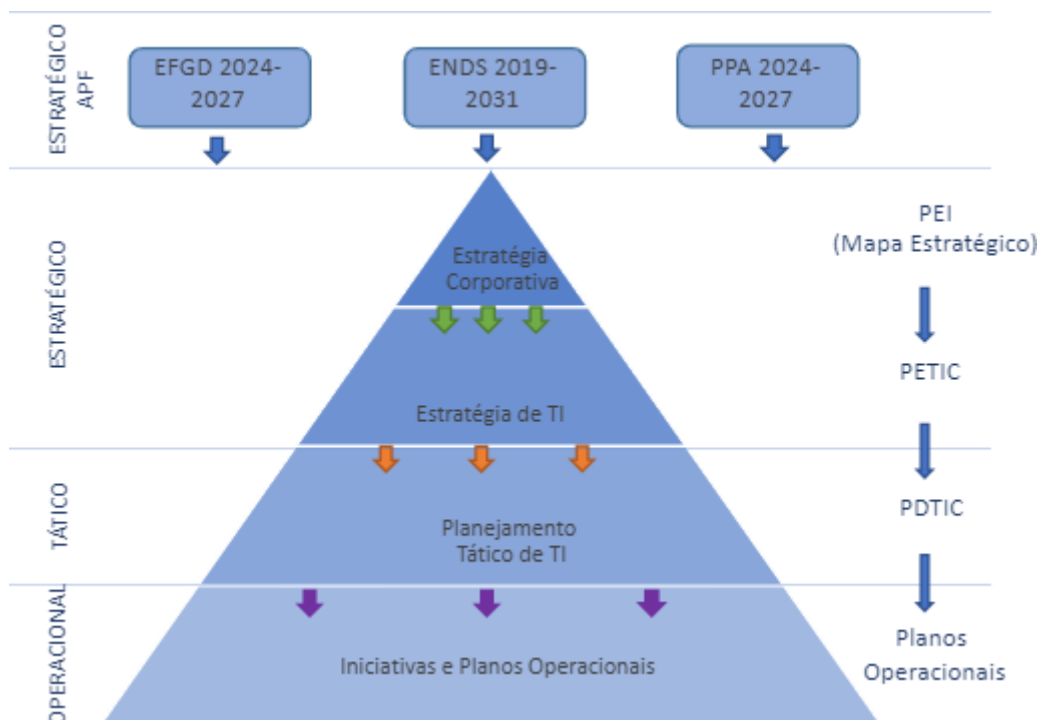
ESTRATÉGICO APF

EFGD 2024-2027

ENDS 2019-2031

PPA 2024-2027

ESTRATÉGICO

Estratégia Corporativa

PEI (Mapa Estratégico)

Estratégia de TI

PETIC

TÁTICO

Planejamento Tático de TI

PDTIC

OPERACIONAL

Iniciativas e Planos Operacionais

Planos Operacionais